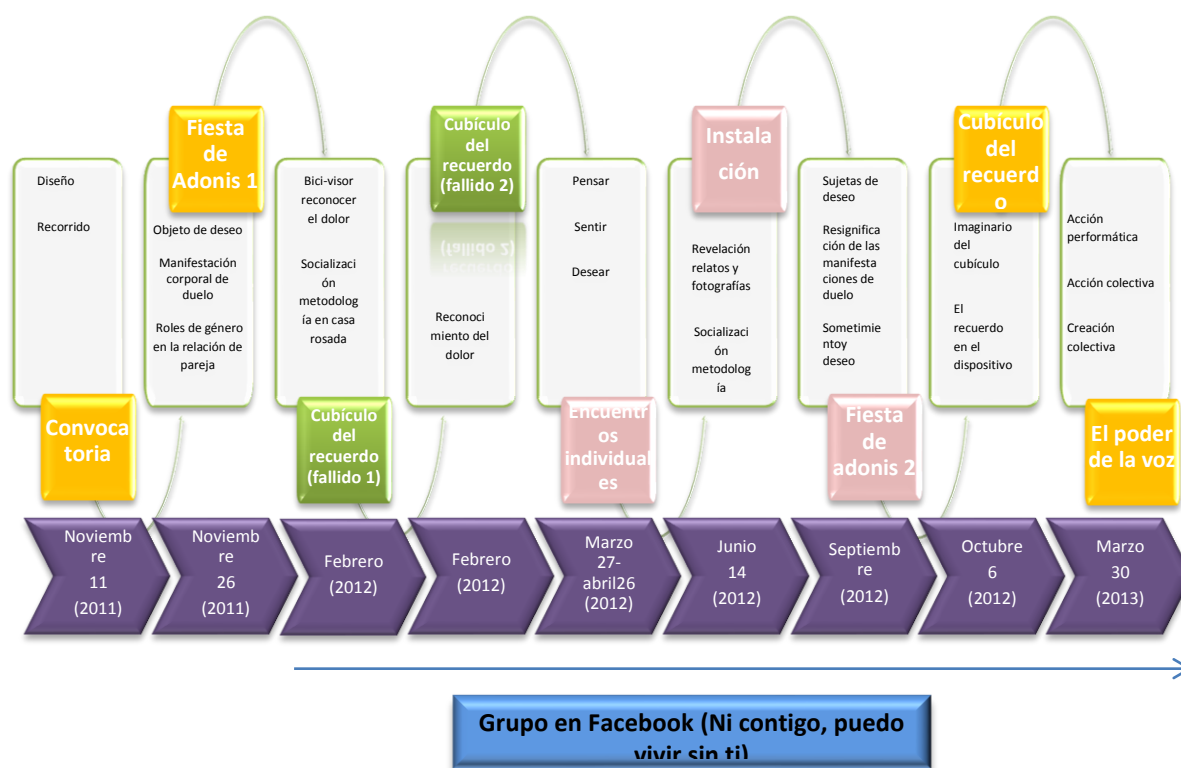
Diseño

Recorrido

Convocatoria

Noviembre 11 (2011)

Fiesta de Adonis 1

Objeto de deseo

Manifestación corporal de duelo

Roles de género en la relación de pareja

Noviembre 26 (2011)

Bici-visor reconocer el dolor

Socialización metodología en casa rosada

Cubículo del recuerdo (fallido 1)

Febrero (2012)

Cubículo del recuerdo (fallido 2)

Reconocimiento del dolor

Febrero (2012)

Pensar

Sentir

Desear

Encuentros individuales

Marzo 27- abril26 (2012)

Instalación

Revelación relatos y fotografías

Socialización metodología

Junio 14 (2012)

Sujetas de deseo

Resignificación de las manifestaciones de duelo

Sometimientoy deseo

Fiesta de adonis 2

Septiembre (2012)

Cubículo del recuerdo

Imaginario del cubículo

El recuerdo en el dispositivo

Octubre 6 (2012)

Acción performática

Acción colectiva

Creación colectiva

El poder de la voz

Marzo 30 (2013)

Grupo en Facebook (Ni contigo, puedo vivir sin ti)